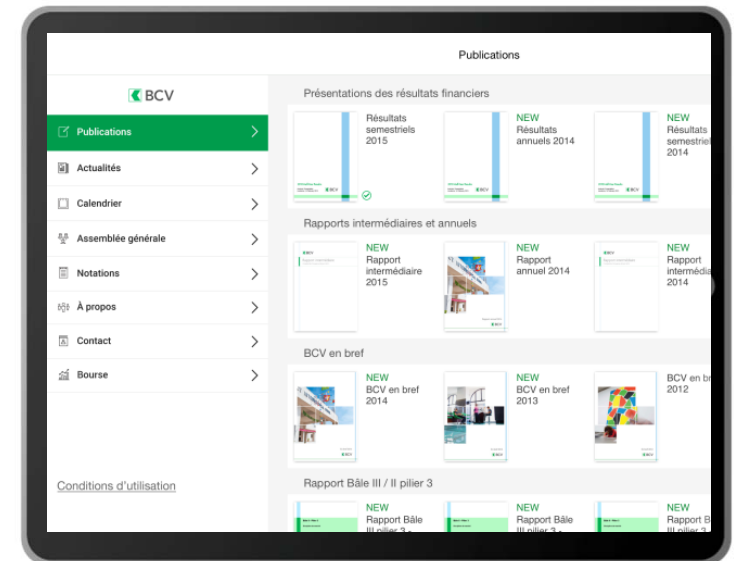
Publications

BCV

Publications

Actualités

Calendrier

Assemblée générale

Notations

À propos

Contact

Bourse

Conditions d'utilisation

Présentations des résultats financiers

Résultats semestriels 2015

NEW
Résultats annuels 2014

NEW
Résultats semestriels 2014

Rapports intermédiaires et annuels

NEW
Rapport intermédiaire 2015

NEW
Rapport annuel 2014

NEW
Rapport intermédiaire 2014

BCV en bref

NEW
BCV en bref 2014

NEW
BCV en bref 2013

BCV en bref 2012

Rapport Bâle III / II pilier 3

NEW
Rapport Bâle III pilier 3 -

NEW
Rapport Bâle III pilier 3 -

NEW
Rapport B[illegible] III pilier 3 -